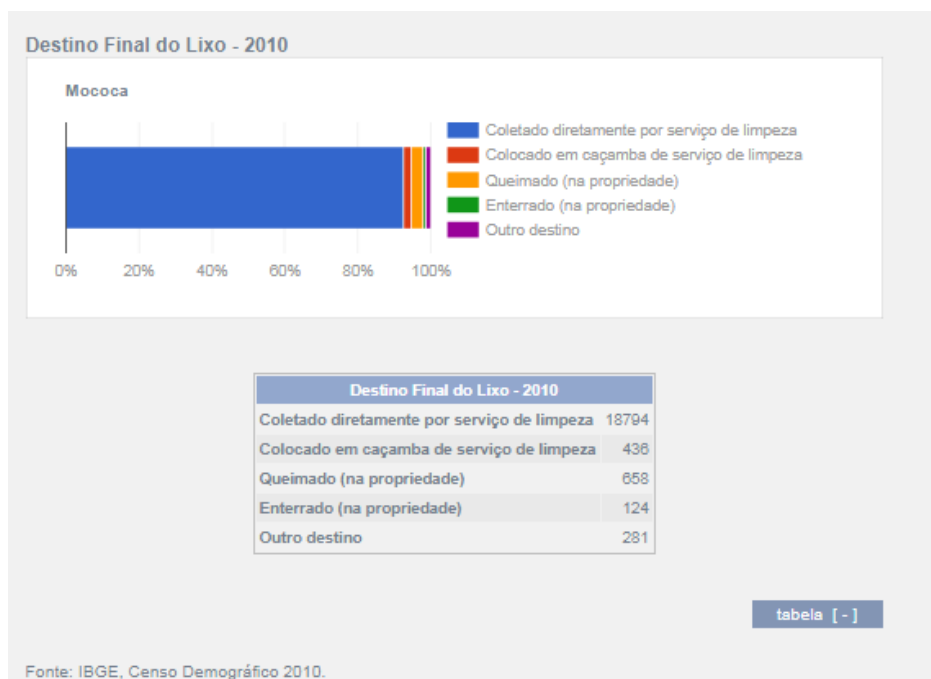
Destino Final do Lixo - 2010

Mococa

Coletado diretamente por serviço de limpeza
Colocado em caçamba de serviço de limpeza
Queimado (na propriedade)
Enterrado (na propriedade)
Outro destino

0% 20% 40% 60% 80% 100%

| Destino Final do Lixo - 2010 | |
|---|---|
| Coletado diretamente por serviço de limpeza | 18794 |
| Colocado em caçamba de serviço de limpeza | 436 |
| Queimado (na propriedade) | 658 |
| Enterrado (na propriedade) | 124 |
| Outro destino | 281 |

tabela [ - ]

Fonte: IBGE, Censo Demográfico 2010.